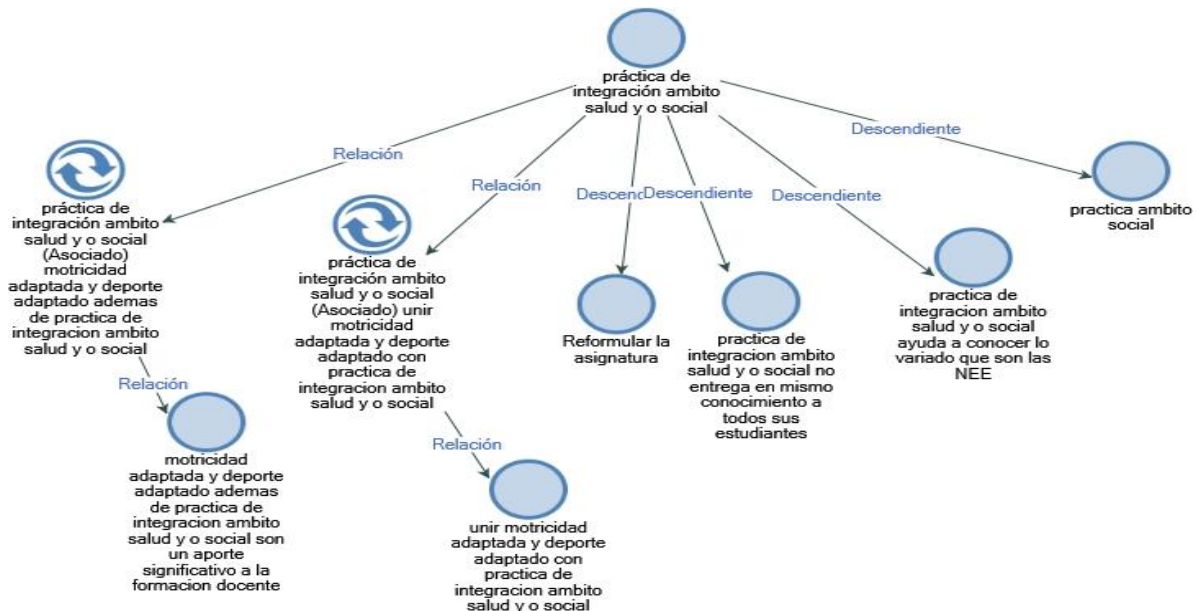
práctica de integración ambito salud y o social

Relación

Relación

Descend

Descendiente

Descendiente

Descendiente

práctica de integración ambito salud y o social (Asociado) motricidad adaptada y deporte adaptado ademas de practica de integracion ambito salud y o social

Relación

motricidad adaptada y deporte adaptado ademas de practica de integracion ambito salud y o social son un aporte significativo a la formacion docente

práctica de integración ambito salud y o social (Asociado) unir motricidad adaptada y deporte adaptado con practica de integracion ambito salud y o social

Relación

unir motricidad adaptada y deporte adaptado con practica de integracion ambito salud y o social

Reformular la asignatura

practica de integracion ambito salud y o social no entrega en mismo conocimiento a todos sus estudiantes

practica de integracion ambito salud y o social ayuda a conocer lo variado que son las NEE

practica ambito social